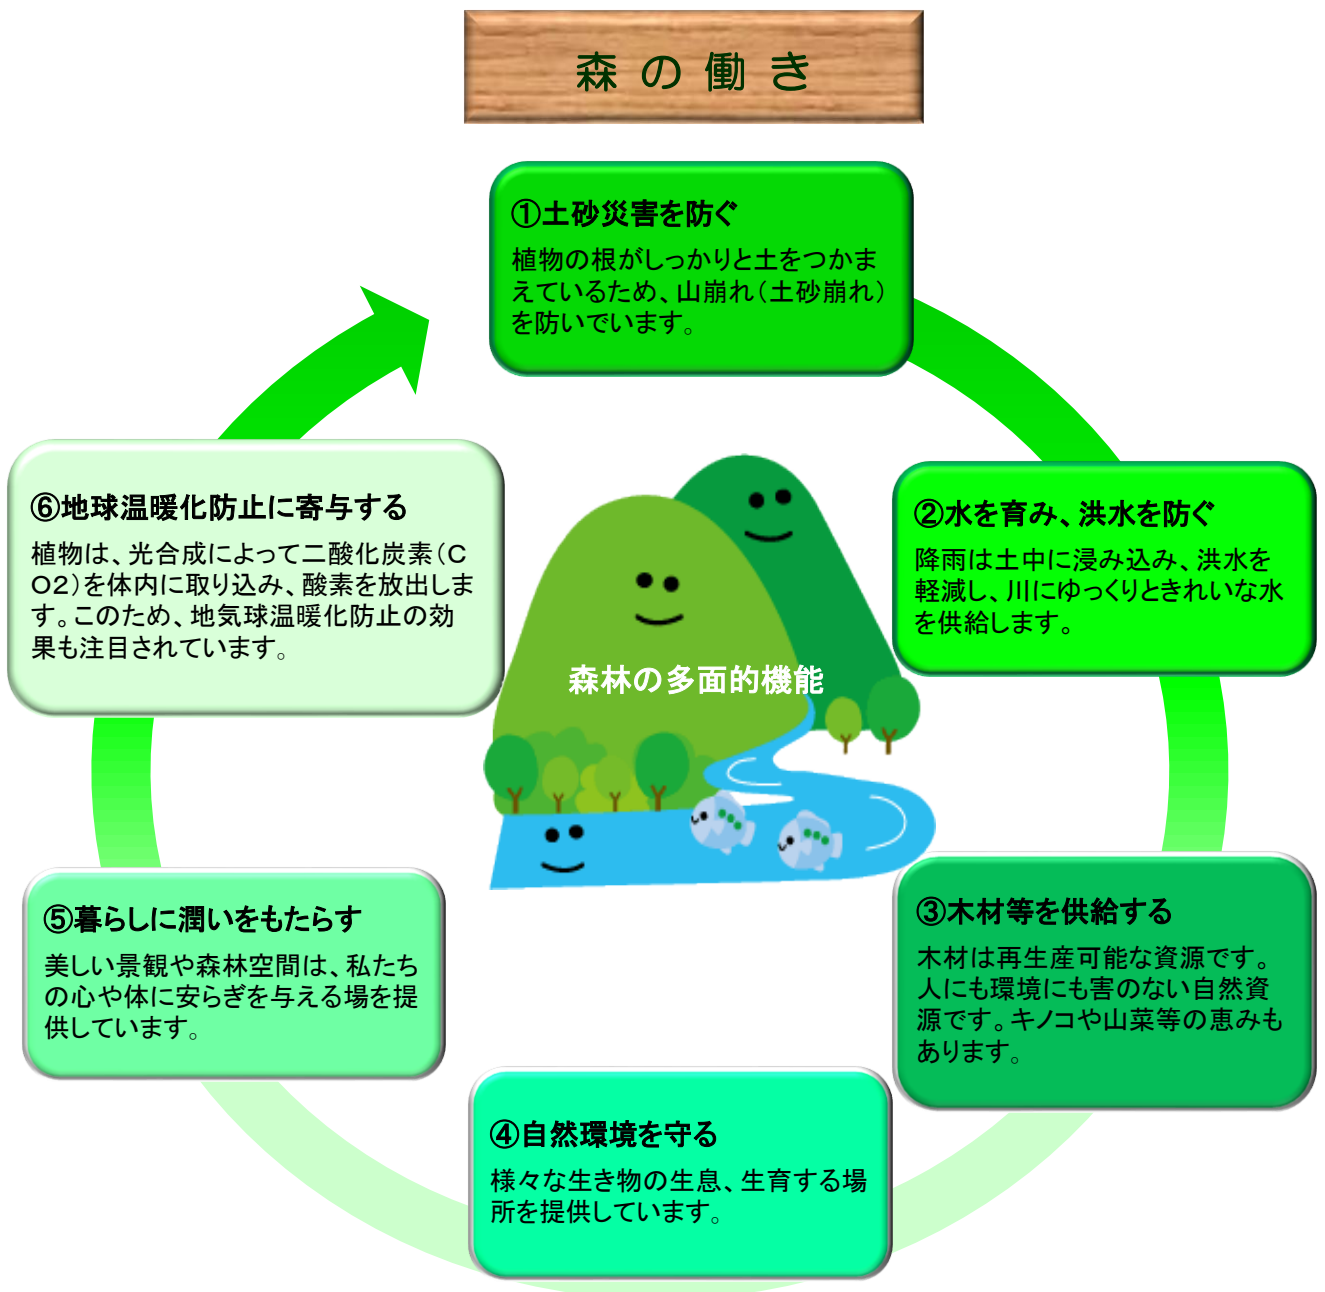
森の働き

①土砂災害を防ぐ
植物の根がしっかりと土をつかまえているため、山崩れ（土砂崩れ）を防いでいます。

②水を育み、洪水を防ぐ
降雨は土中に浸み込み、洪水を軽減し、川にゆっくりときれいな水を供給します。

③木材等を供給する
木材は再生産可能な資源です。人にも環境にも害のない自然資源です。キノコや山菜等の恵みもあります。

④自然環境を守る
様々な生き物の生息、生育する場所を提供しています。

⑤暮らしに潤いをもたらす
美しい景観や森林空間は、私たちの心や体に安らぎを与える場を提供しています。

⑥地球温暖化防止に寄与する
植物は、光合成によって二酸化炭素（CO2）を体内に取り込み、酸素を放出します。このため、地気球温暖化防止の効果も注目されています。

森林の多面的機能